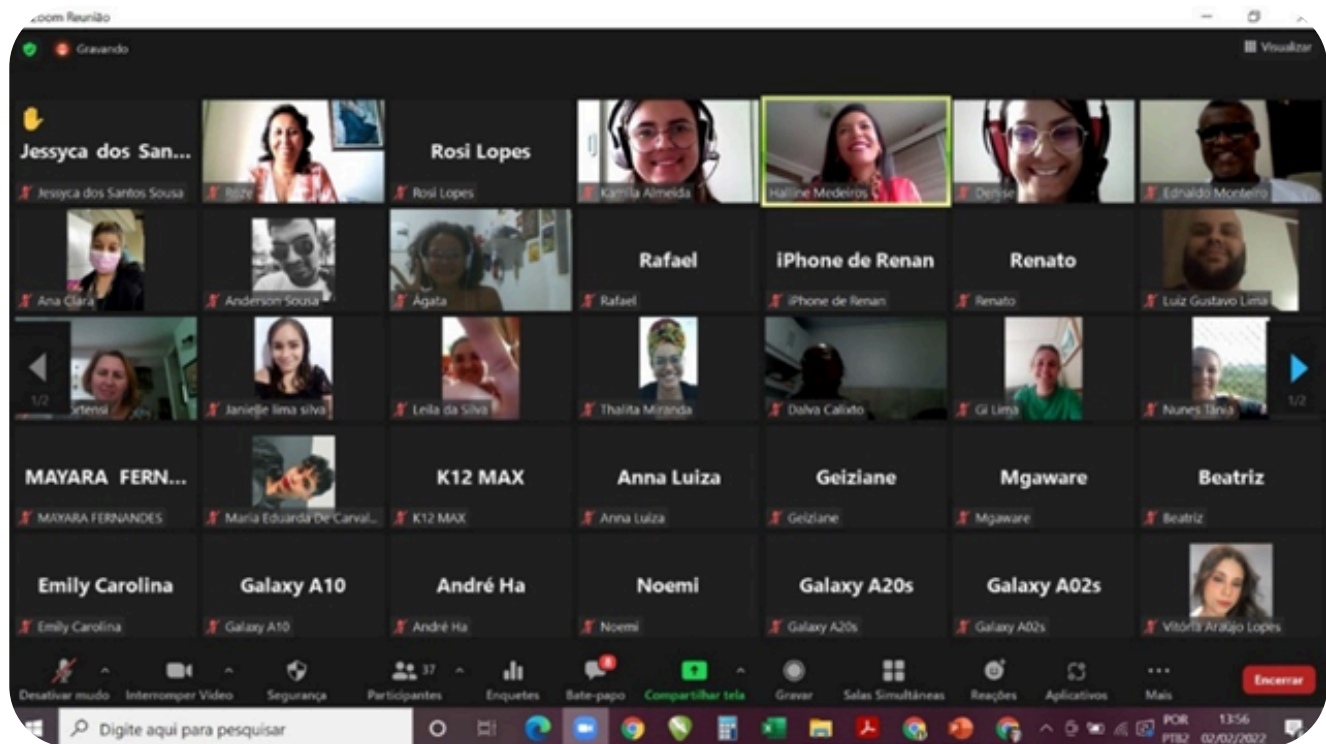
Zoom Reunião

Gravando

Visualizar

Jessyca dos San...
Jessyca dos Santos Sousa

Roze

Rosi Lopes
Rosi Lopes

Kamila Almeida

Halline Medeiros

Denise

Ednaldo Monteiro

Ana Clara

Anderson Sousa

Ágata

Rafael
Rafael

iPhone de Renan
iPhone de Renan

Renato
Renato

Luiz Gustavo Lima

1/2

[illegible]ortensi

Janielle lima silva

Leila da Silva

Thalita Miranda

Dalva Calixto

Gi Lima

Nunes Tânia

1/2

MAYARA FERN...
MAYARA FERNANDES

Maria Eduarda De Carval...

K12 MAX
K12 MAX

Anna Luiza
Anna Luiza

Geiziane
Geiziane

Mgaware
Mgaware

Beatriz
Beatriz

Emily Carolina
Emily Carolina

Galaxy A10
Galaxy A10

André Ha
André Ha

Noemi
Noemi

Galaxy A20s
Galaxy A20s

Galaxy A02s
Galaxy A02s

Vitória Araújo Lopes

Desativar mudo
Interromper Vídeo
Segurança
37
Participantes
Enquetes
Bate-papo
Compartilhar tela
Gravar
Salas Simultâneas
Reações
Aplicativos
Mais
Encerrar

Digite aqui para pesquisar

POR
PTB2
13:56
02/02/2022